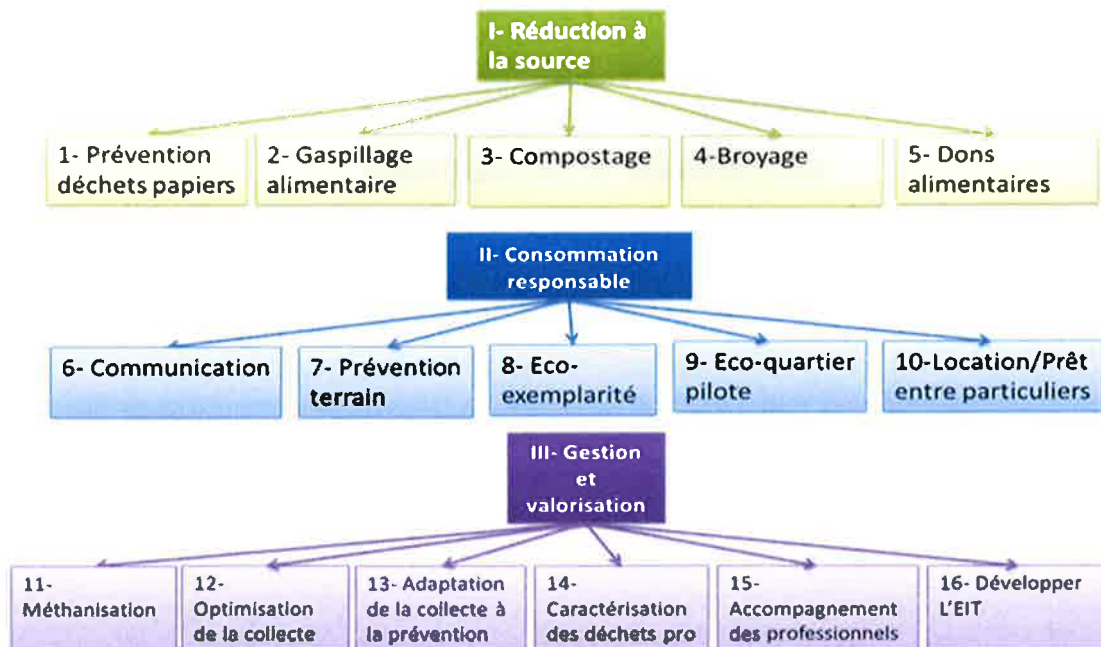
I- Réduction à la source

1- Prévention déchets papiers

2- Gaspillage alimentaire

3- Compostage

4-Broyage

5- Dons alimentaires

II- Consommation responsable

6- Communication

7- Prévention terrain

8- Eco-exemplarité

9- Eco-quartier pilote

10-Location/Prêt entre particuliers

III- Gestion et valorisation

11- Méthanisation

12- Optimisation de la collecte

13- Adaptation de la collecte à la prévention

14- Caractérisation des déchets pro

15- Accompagnement des professionnels

16- Développer L'EIT